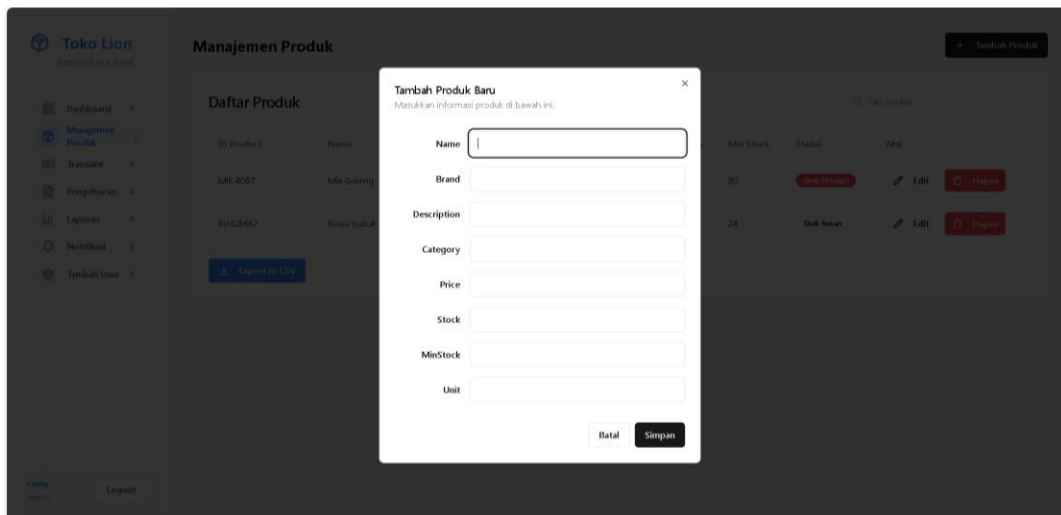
Toko Lion
Administrator Panel

Dashboard
Manajemen Produk
Transaksi
Pengeluaran
Laporan
Notifikasi
Tambah User

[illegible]
Logout

Manajemen Produk

+ Tambah Produk

Daftar Produk

Cari produk...

| ID Product | Nama | | Min Stock | Status | Aksi |
|---|---|---|---|---|---|
| MIE 4067 | Mie Goreng | | 80 | Stok Menipis | Edit Hapus |
| 89128462 | Rinso bubuk | | 24 | Stok Aman | Edit Hapus |

Export to CSV

Tambah Produk Baru
Masukkan informasi produk di bawah ini.

×

Name
Brand
Description
Category
Price
Stock
MinStock
Unit

Batal
Simpan